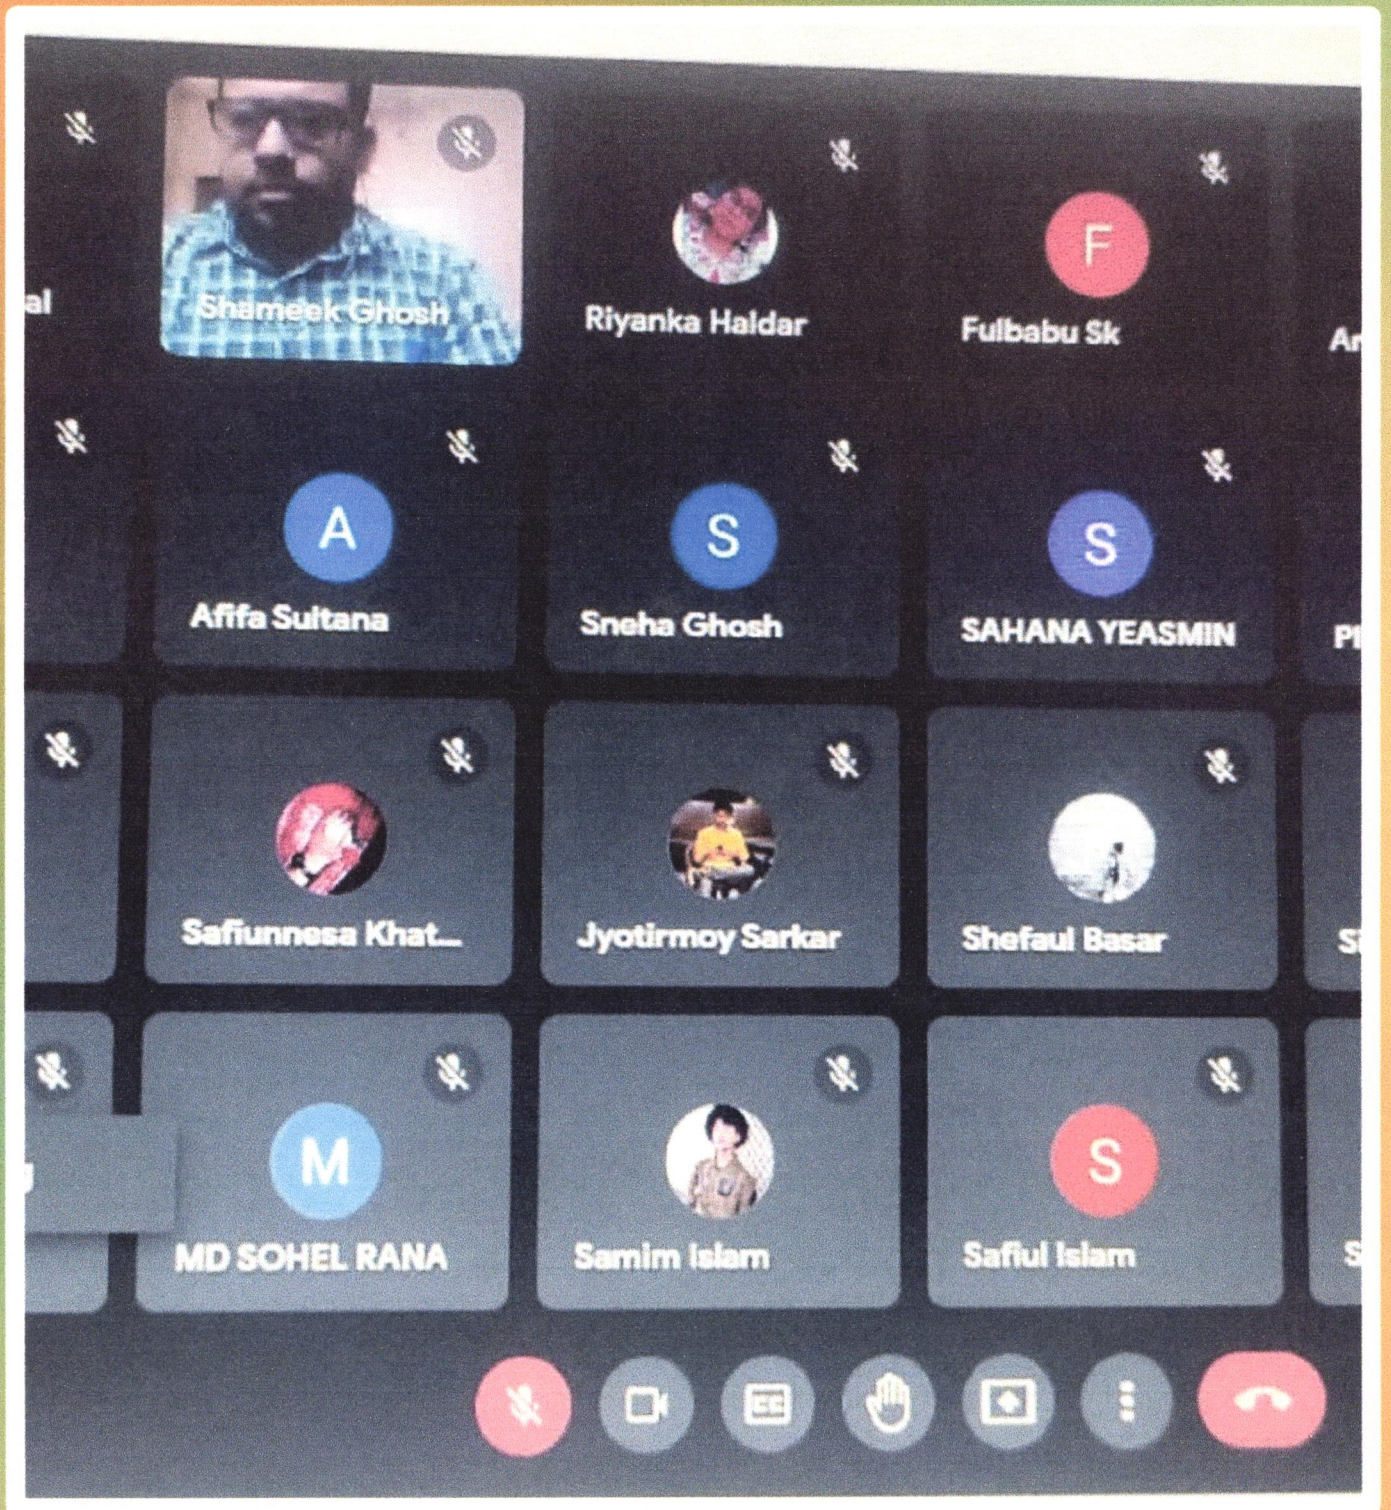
al

Shameek Ghosh

Riyanka Haldar

F

Fulbabu Sk

Ar

A

Afifa Sultana

S

Sneha Ghosh

S

SAHANA YEASMIN

Pl

Safiunnesa Khat...

Jyotirmoy Sarkar

Shefaul Basar

S

M

MD SOHEL RANA

Samim Islam

S

Safiul Islam

S